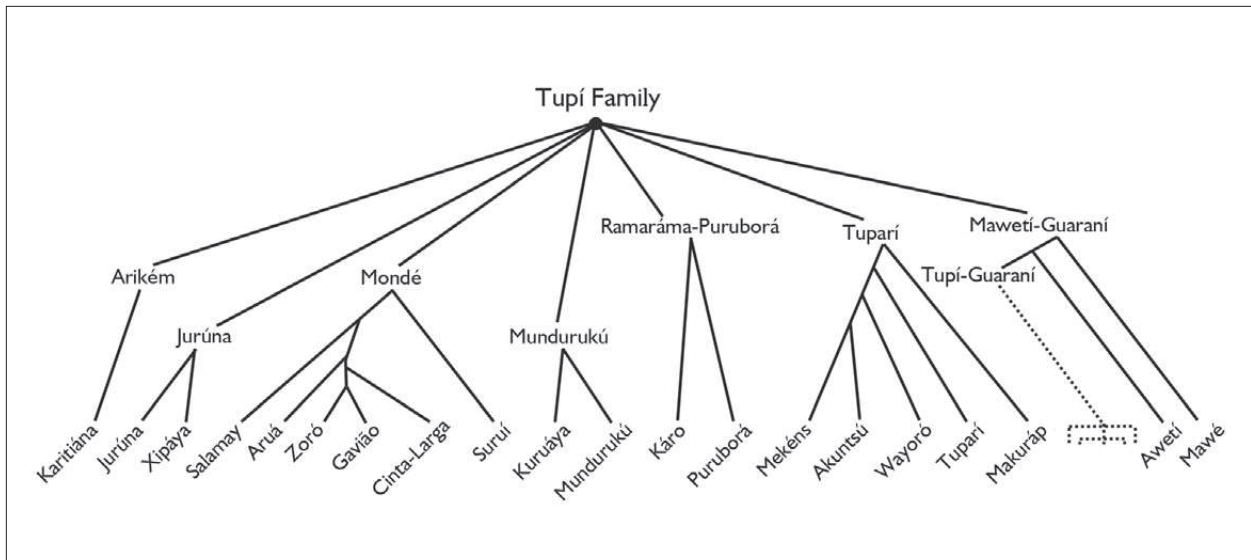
Tupí Family

Arikém
Jurúna
Mondé
Mundurukú
Ramaráma-Puruborá
Tuparí
Mawetí-Guaraní
Tupí-Guaraní

Karitiána
Jurúna
Xipáya
Salamay
Aruá
Zoró
Gavião
Cinta-Larga
Suruí
Kuruáya
Mundurukú
Káro
Puruborá
Mekéns
Akuntsú
Wayoró
Tuparí
Makuráp
Awetí
Mawé